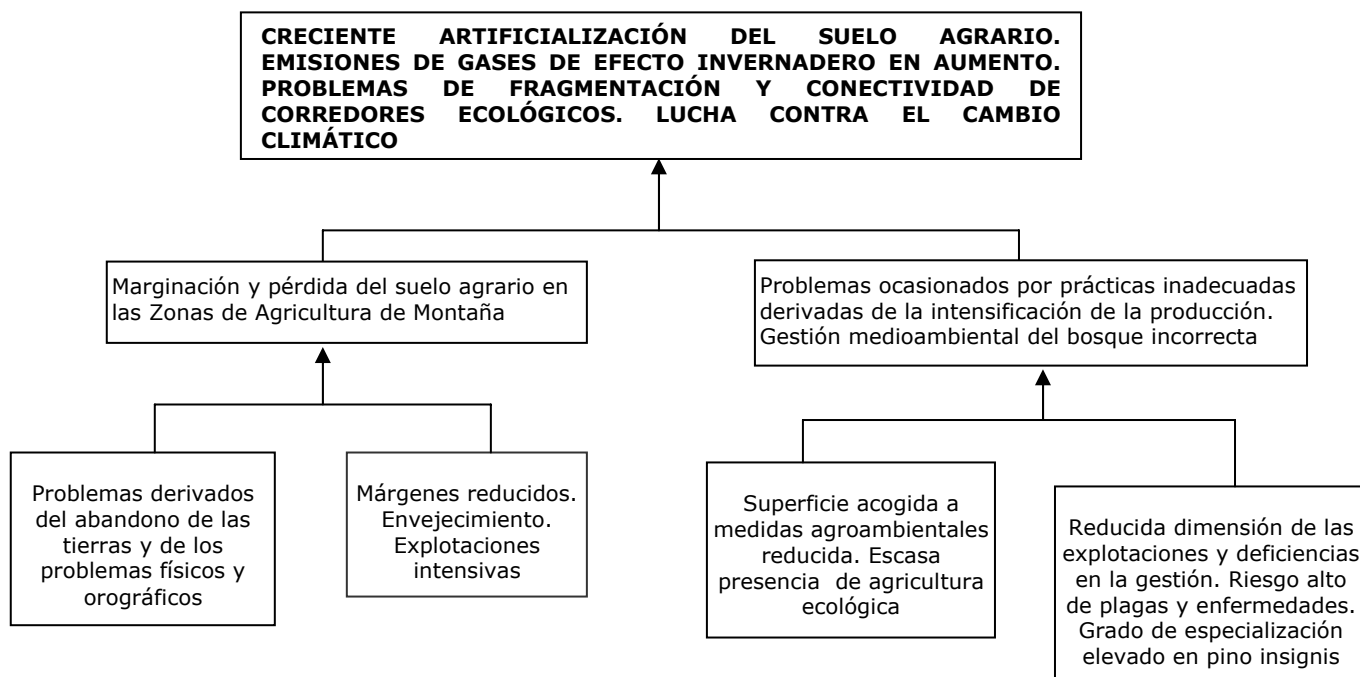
CRECIENTE ARTIFICIALIZACIÓN DEL SUELO AGRARIO. EMISIONES DE GASES DE EFECTO INVERNADERO EN AUMENTO. PROBLEMAS DE FRAGMENTACIÓN Y CONECTIVIDAD DE CORREDORES ECOLÓGICOS. LUCHA CONTRA EL CAMBIO CLIMÁTICO

Marginación y pérdida del suelo agrario en las Zonas de Agricultura de Montaña

Problemas ocasionados por prácticas inadecuadas derivadas de la intensificación de la producción. Gestión medioambiental del bosque incorrecta

Problemas derivados del abandono de las tierras y de los problemas físicos y orográficos

Márgenes reducidos. Envejecimiento. Explotaciones intensivas

Superficie acogida a medidas agroambientales reducida. Escasa presencia de agricultura ecológica

Reducida dimensión de las explotaciones y deficiencias en la gestión. Riesgo alto de plagas y enfermedades. Grado de especialización elevado en pino insignis